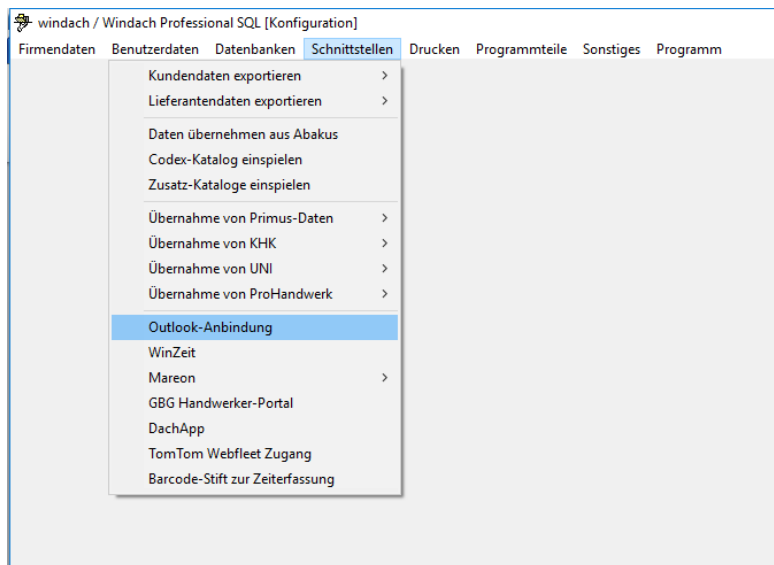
windach / Windach Professional SQL [Konfiguration]

Firmendaten Benutzerdaten Datenbanken Schnittstellen Drucken Programmteile Sonstiges Programm

Kundendaten exportieren >
Lieferantendaten exportieren >
Daten übernehmen aus Abakus
Codex-Katalog einspielen
Zusatz-Kataloge einspielen
Übernahme von Primus-Daten >
Übernahme von KHK >
Übernahme von UNI >
Übernahme von ProHandwerk >
Outlook-Anbindung
WinZeit
Mareon >
GBG Handwerker-Portal
DachApp
TomTom Webfleet Zugang
Barcode-Stift zur Zeiterfassung